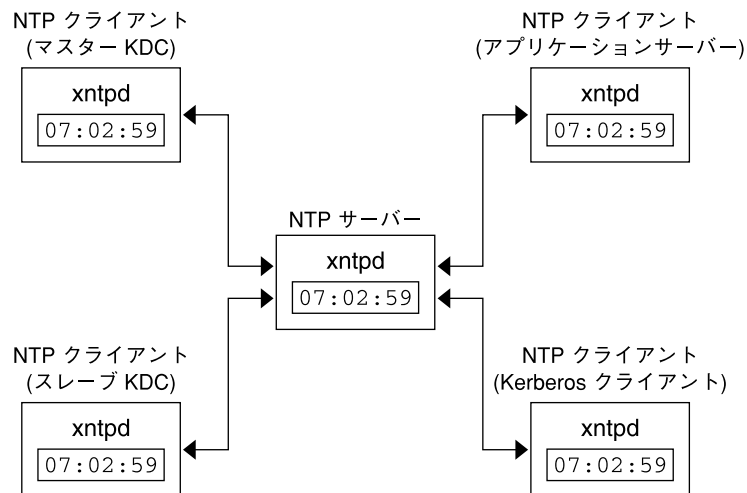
NTP クライアント
(マスター KDC)

xntpd
07:02:59

NTP クライアント
(アプリケーションサーバー)

xntpd
07:02:59

NTP サーバー

xntpd
07:02:59

NTP クライアント
(スレーブ KDC)

xntpd
07:02:59

NTP クライアント
(Kerberos クライアント)

xntpd
07:02:59